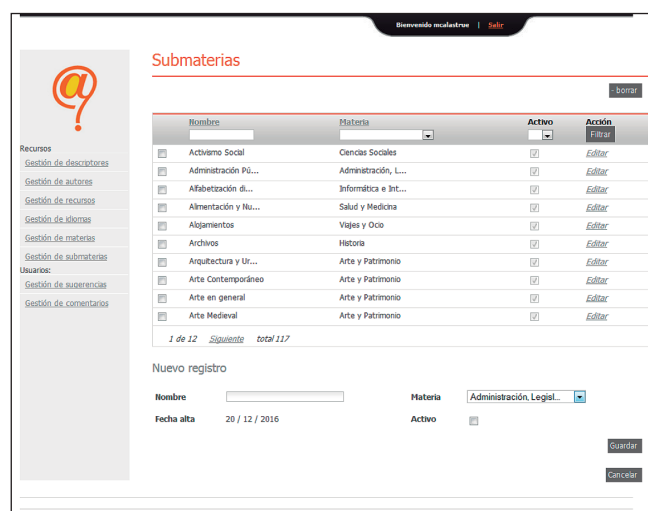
Bienvenido mcalastrue | Salir

Recursos
Gestión de descriptores
Gestión de autores
Gestión de recursos
Gestión de idiomas
Gestión de materias
Gestión de submaterias
Usuarios:
Gestión de sugerencias
Gestión de comentarios

Submaterias

- borrar

| | Nombre | Materia | Activo | Acción |
|---|---|---|---|---|
| | | | | Filtrar |
| | Activismo Social | Ciencias Sociales | | Editar |
| | Administración Pú... | Administración, L... | | Editar |
| | Alfabetización di... | Informática e Int... | | Editar |
| | Alimentación y Nu... | Salud y Medicina | | Editar |
| | Alojamientos | Viajes y Ocio | | Editar |
| | Archivos | Historia | | Editar |
| | Arquitectura y Ur... | Arte y Patrimonio | | Editar |
| | Arte Contemporáneo | Arte y Patrimonio | | Editar |
| | Arte en general | Arte y Patrimonio | | Editar |
| | Arte Medieval | Arte y Patrimonio | | Editar |

1 de 12 Siguiente total 117

Nuevo registro

Nombre
Materia Administración, Legisl...
Fecha alta 20 / 12 / 2016
Activo

Guardar

Cancelar